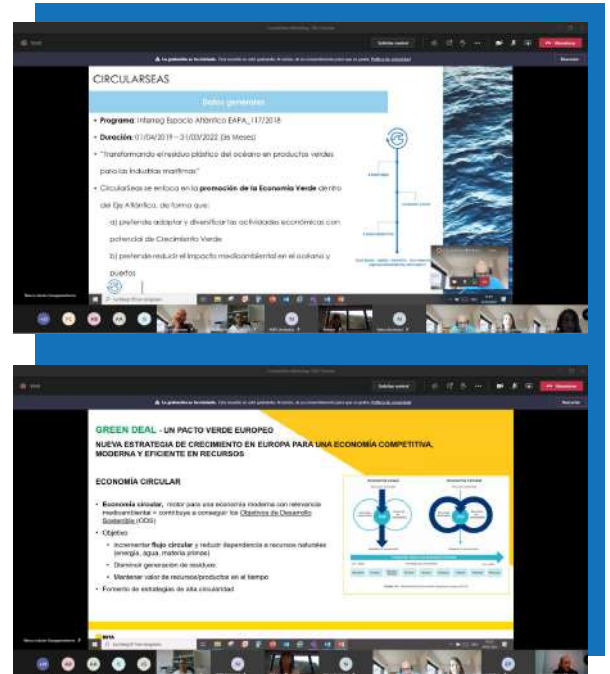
Solicitar control

Abandonar

CIRCULARSEAS

Datos generales

• **Programa**: Interreg Espacio Atlántico EAPA_117/2018

• **Duración**: 01/04/2019 – 31/03/2022 (36 Meses)

• "Transformando el residuo plástico del océano en productos verdes para las industrias marítimas"

• CircularSeas se enfoca en la **promoción de la Economía Verde** dentro del Eje Atlántico, de forma que:

a) pretende adaptar y diversificar las actividades económicas con potencial de Crecimiento Verde

b) pretende reducir el impacto medioambiental en el océano y puertos

Solicitar control

Abandonar

**GREEN DEAL** - UN PACTO VERDE EUROPEO

NUEVA ESTRATEGIA DE CRECIMIENTO EN EUROPA PARA UNA ECONOMÍA COMPETITIVA, MODERNA Y EFICIENTE EN RECURSOS

ECONOMÍA CIRCULAR

• **Economía circular**, motor para una economía moderna con relevancia medioambiental → contribuye a conseguir los Objetivos de Desarrollo Sostenible (ODS)

• Objetivo:

• Incrementar **flujo circular** y reducir dependencia a recursos naturales (energía, agua, materia prima)

• Disminuir generación de residuos

• Mantener valor de recursos/productos en el tiempo

• Fomento de estrategias de alta circularidad